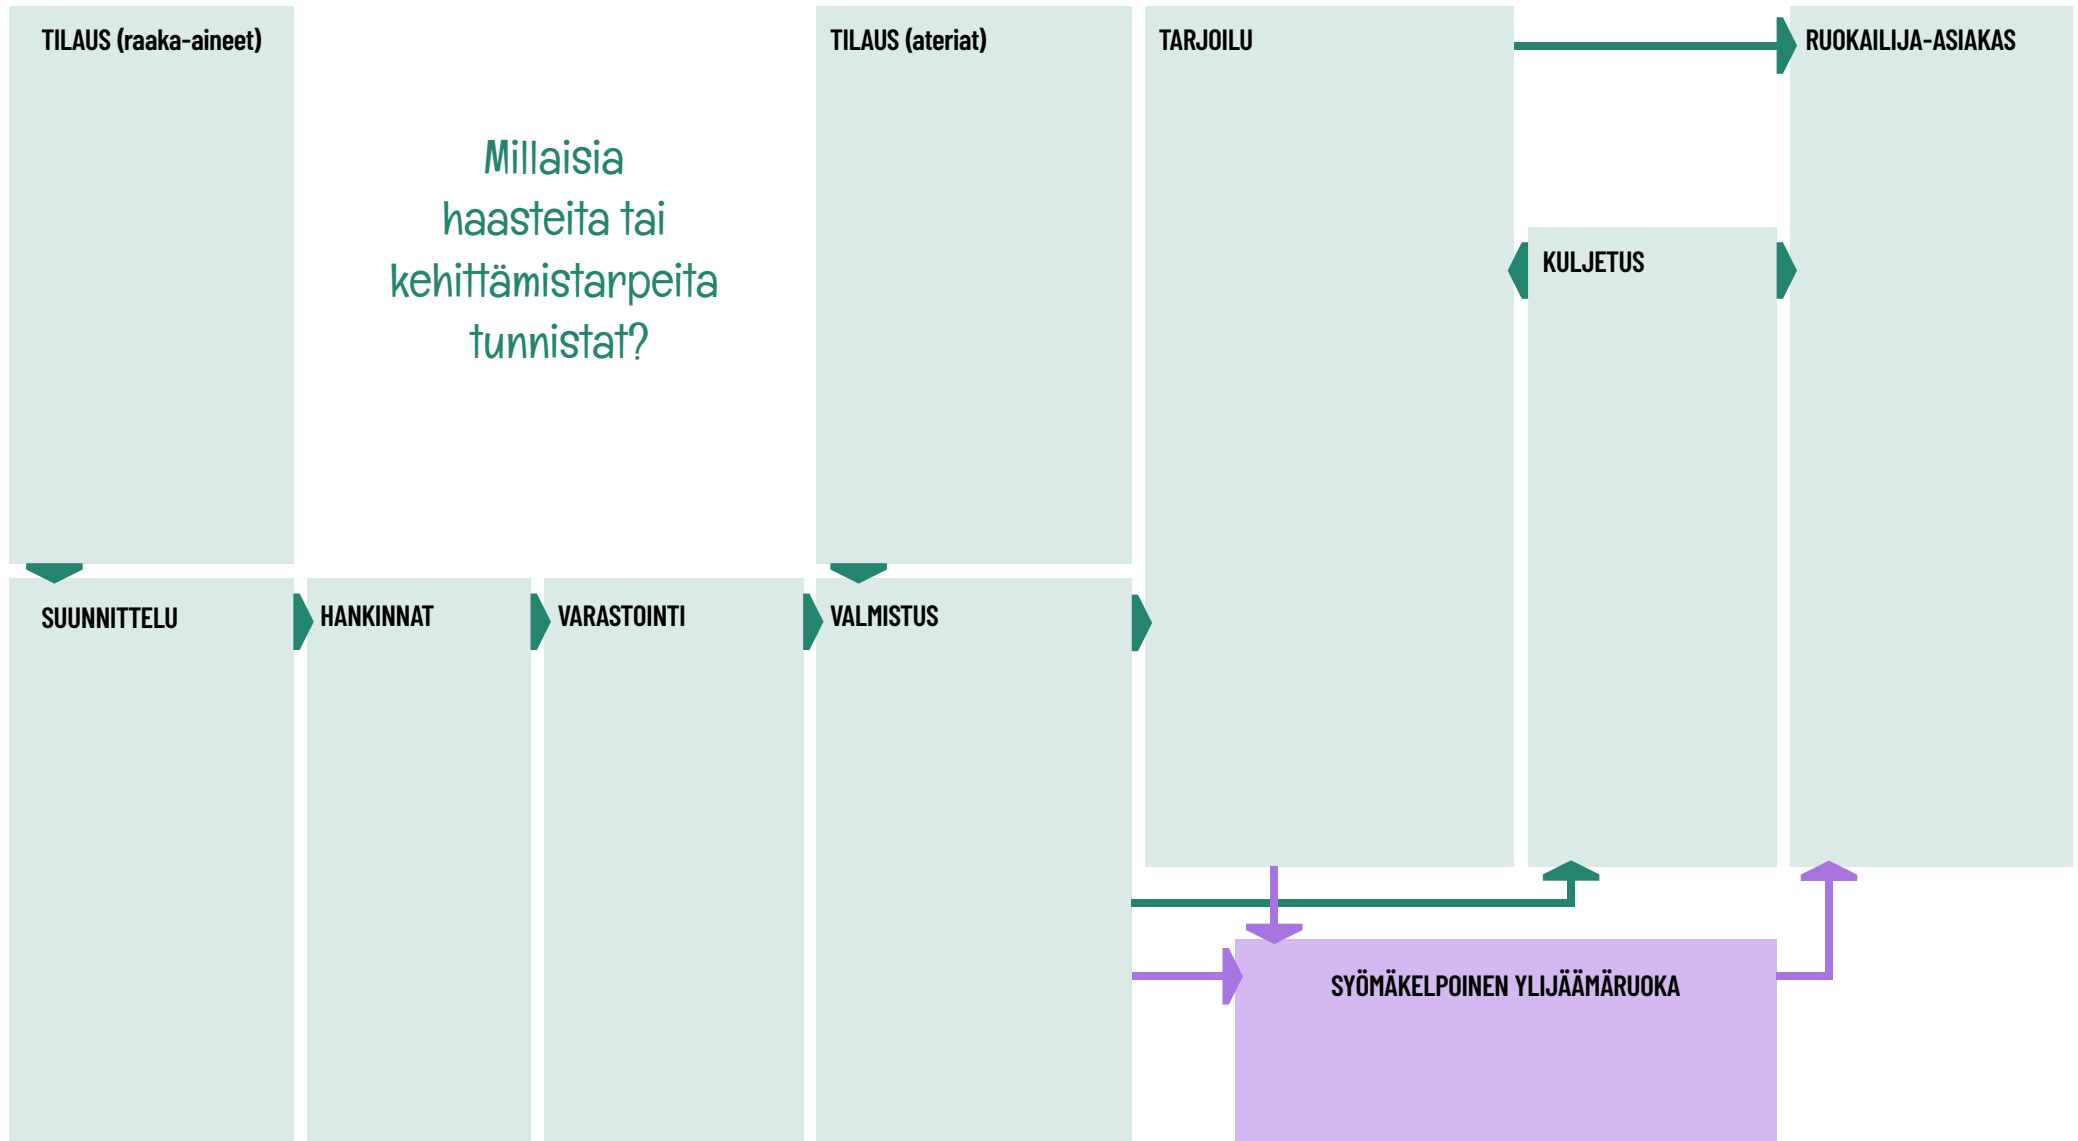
TILAUS (raaka-aineet)

Millaisia haasteita tai kehittämistarpeita tunnistat?

TILAUS (ateriat)

TARJOILU

RUOKAILIJA-ASIAKAS

KULJETUS

SUUNNITTELU

HANKINNAT

VARASTOINTI

VALMISTUS

SYÖMÄKELPOINEN YLIJÄÄMÄRUOKA